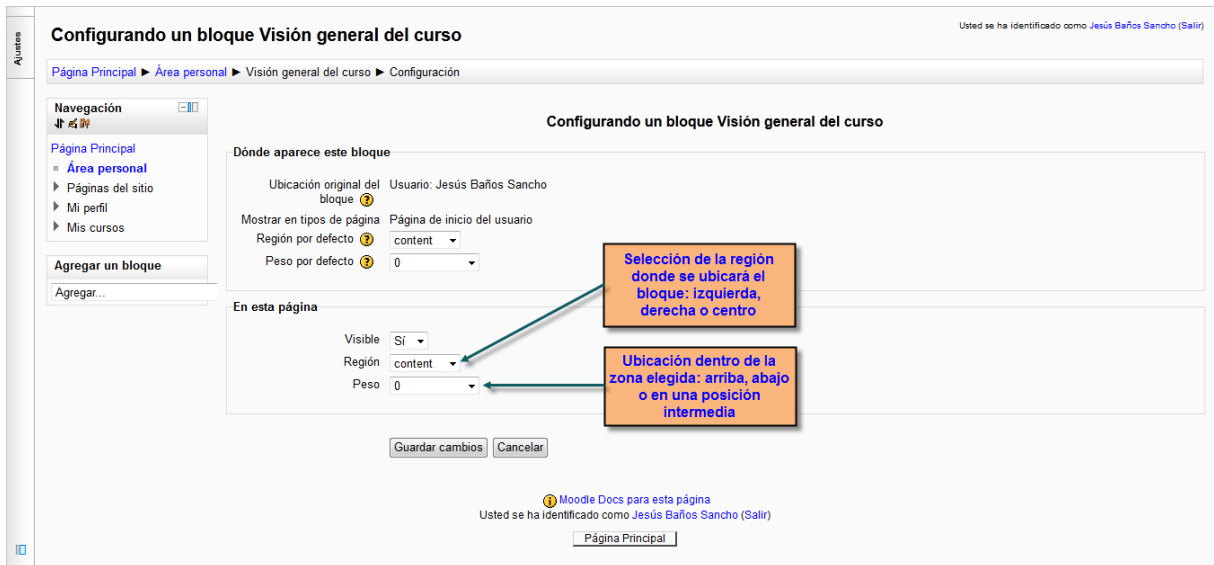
Ajustes

Configurando un bloque Visión general del curso

Usted se ha identificado como Jesús Baños Sancho (Salir)

Página Principal ► Área personal ► Visión general del curso ► Configuración

Navegación

Página Principal
Área personal
Páginas del sitio
Mi perfil
Mis cursos

Agregar un bloque

Agregar...

Configurando un bloque Visión general del curso

Dónde aparece este bloque

Ubicación original del bloque Usuario: Jesús Baños Sancho
Mostrar en tipos de página Página de inicio del usuario
Región por defecto content
Peso por defecto 0

Selección de la región donde se ubicará el bloque: izquierda, derecha o centro

En esta página

Visible Sí
Región content
Peso 0

Ubicación dentro de la zona elegida: arriba, abajo o en una posición intermedia

Guardar cambios Cancelar

Moodle Docs para esta página
Usted se ha identificado como Jesús Baños Sancho (Salir)

Página Principal